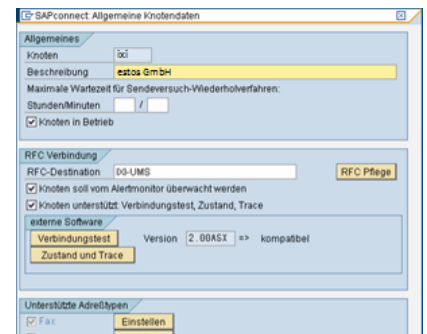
SAPconnect: Allgemeine Knotendaten

Allgemeines
Knoten ixi
Beschreibung estos GmbH
Maximale Wartezeit für Sendeversuch-Wiederholverfahren:
Stunden/Minuten /
☑ Knoten in Betrieb

RFC Verbindung
RFC-Destination IXI-UMS
RFC Pflege
☑ Knoten soll vom Alertmonitor überwacht werden
☑ Knoten unterstützt: Verbindungstest, Zustand, Trace
externe Software
Verbindungstest
Version 2.00ASX => kompatibel
Zustand und Trace

Unterstützte Adreßtypen
☑ Fax
Einstellen